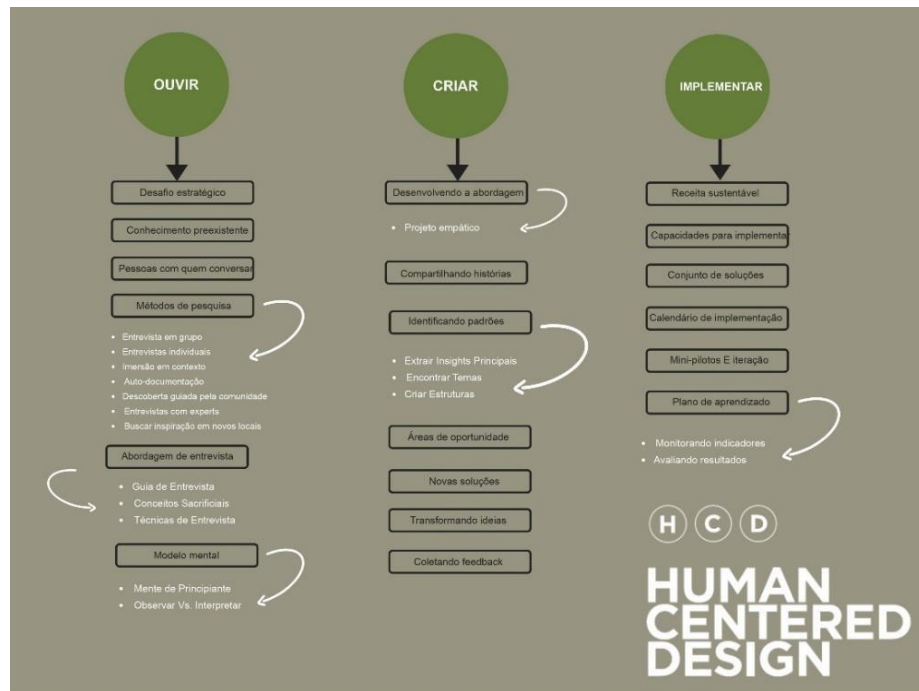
OUVIR

Desafio estratégico

Conhecimento preexistente

Pessoas com quem conversar

Métodos de pesquisa

- Entrevista em grupo
- Entrevistas individuais
- Imersão em contexto
- Auto-documentação
- Descoberta guiada pela comunidade
- Entrevistas com experts
- Buscar inspiração em novos locais

Abordagem de entrevista

- Guia de Entrevista
- Conceitos Sacrificiais
- Técnicas de Entrevista

Modelo mental

- Mente de Principiante
- Observar Vs. Interpretar

CRIAR

Desenvolvendo a abordagem

- Projeto empático

Compartilhando histórias

Identificando padrões

- Extrair Insights Principais
- Encontrar Temas
- Criar Estruturas

Áreas de oportunidade

Novas soluções

Transformando ideias

Coletando feedback

IMPLEMENTAR

Receita sustentável

Capacidades para implementar

Conjunto de soluções

Calendário de implementação

Mini-pilotos E iteração

Plano de aprendizado

- Monitorando indicadores
- Avaliando resultados

H C D

HUMAN CENTERED DESIGN